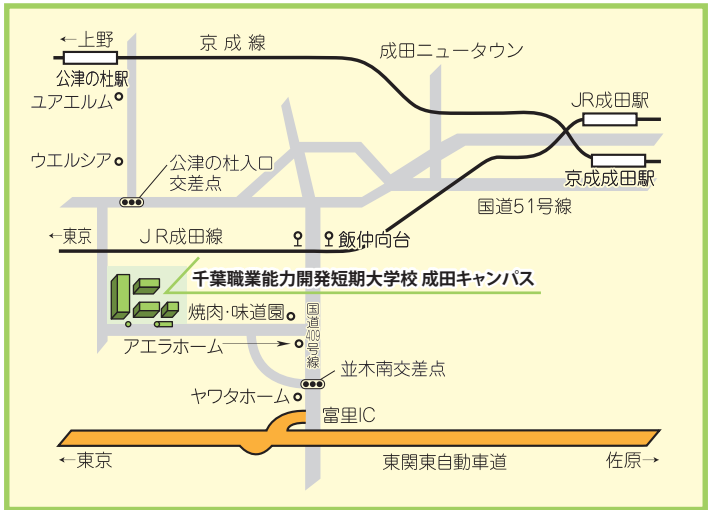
←上野

京成線

成田ニュータウン

公津の杜駅

ユアエルム

JR成田駅

ウエルシア

公津の杜入口交差点

京成成田駅

国道51号線

←東京

JR成田線

飯仲向台

千葉職業能力開発短期大学校 成田キャンパス

焼肉・味道園

国道409号線

アエラホーム

並木南交差点

ヤワタホーム

富里IC

←東京

東関東自動車道

佐原→